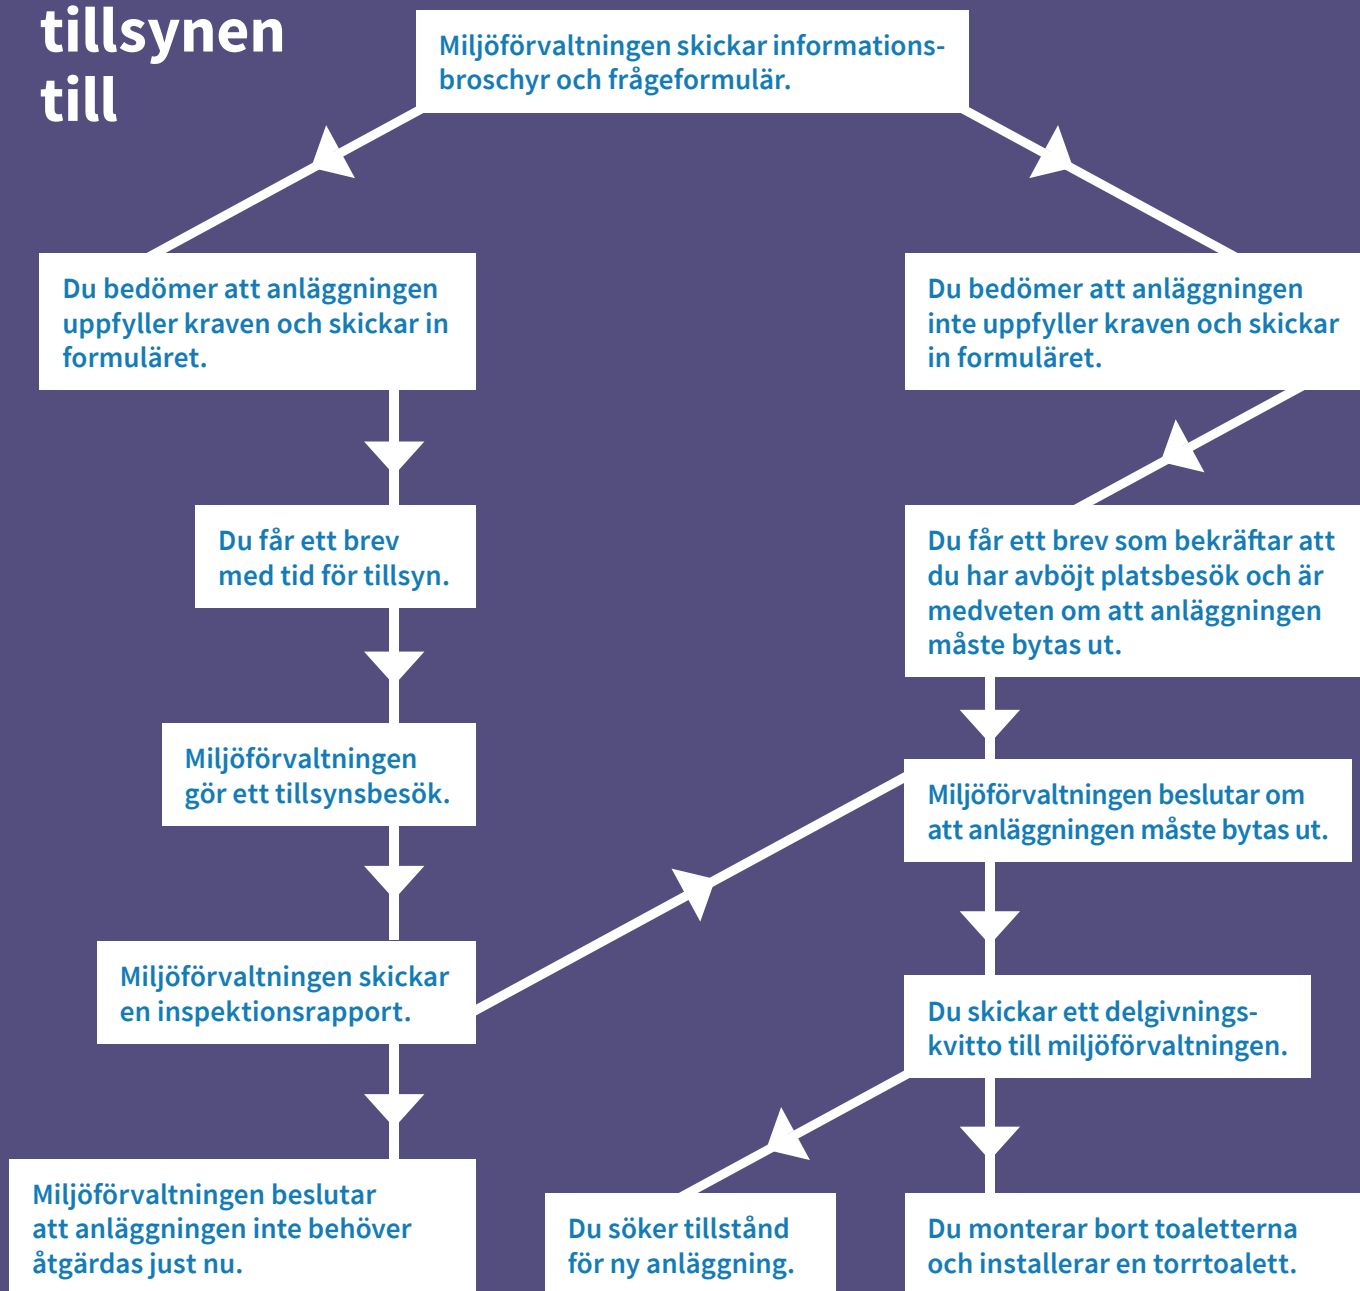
tillsynen till

Miljöförvaltningen skickar informationsbroschyr och frågeformulär.

Du bedömer att anläggningen uppfyller kraven och skickar in formuläret.

Du bedömer att anläggningen inte uppfyller kraven och skickar in formuläret.

Du får ett brev med tid för tillsyn.

Du får ett brev som bekräftar att du har avböjt platsbesök och är medveten om att anläggningen måste bytas ut.

Miljöförvaltningen gör ett tillsynsbesök.

Miljöförvaltningen beslutar om att anläggningen måste bytas ut.

Miljöförvaltningen skickar en inspektionsrapport.

Du skickar ett delgivningskvitto till miljöförvaltningen.

Miljöförvaltningen beslutar att anläggningen inte behöver åtgärdas just nu.

Du söker tillstånd för ny anläggning.

Du monterar bort toaletterna och installerar en torrtoalett.